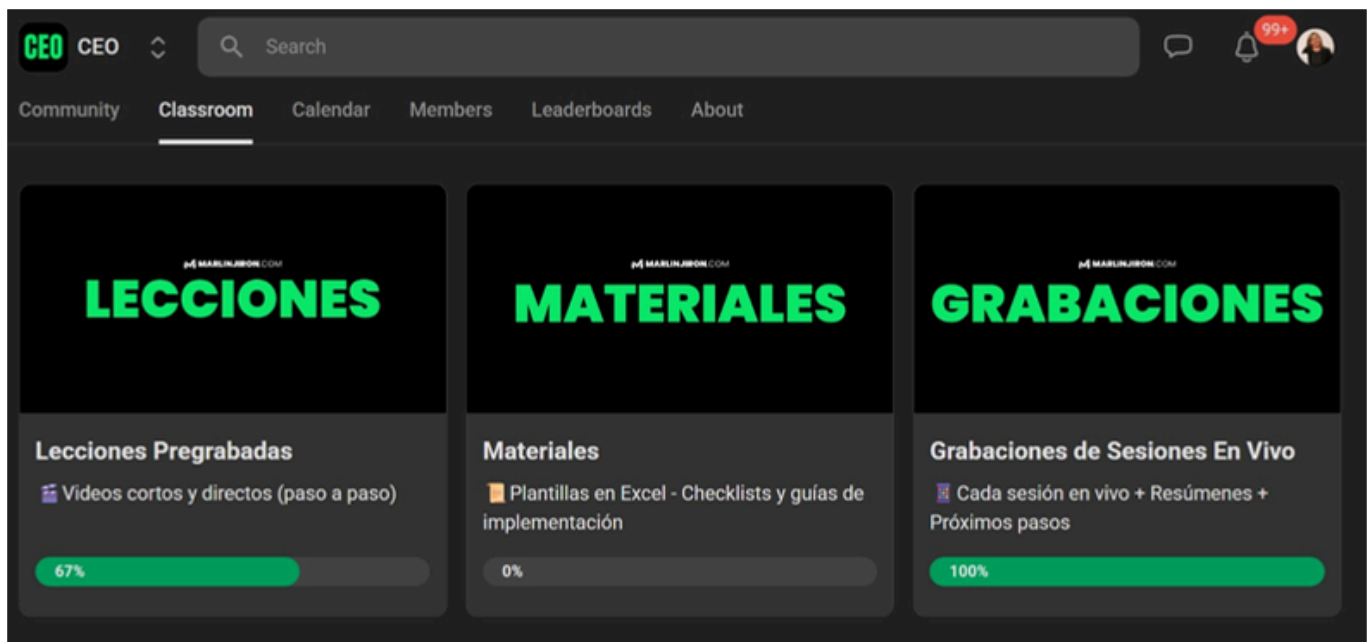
CEO CEO

Search

99+

Community Classroom Calendar Members Leaderboards About

MARLINJIRON.COM
LECCIONES

MARLINJIRON.COM
MATERIALES

MARLINJIRON.COM
GRABACIONES

Lecciones Pregrabadas
🎬 Videos cortos y directos (paso a paso)
67%

Materiales
📜 Plantillas en Excel - Checklists y guías de implementación
0%

Grabaciones de Sesiones En Vivo
⌛ Cada sesión en vivo + Resúmenes + Próximos pasos
100%